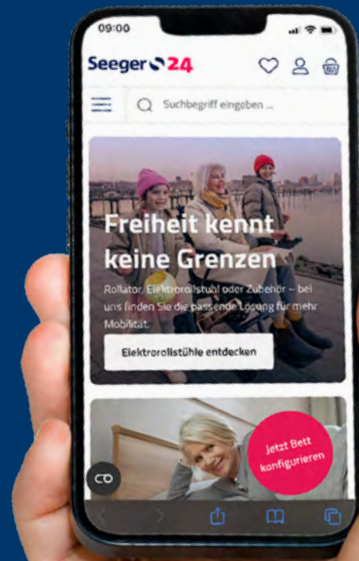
09:00

Seeger 24

Suchbegriff eingeben ...

Freiheit kennt keine Grenzen

Rollator, Elektrorollstuhl oder Zubehör – bei uns finden Sie die passende Lösung für mehr Mobilität.

Elektrorollstühle entdecken

Jetzt Bett konfigurieren